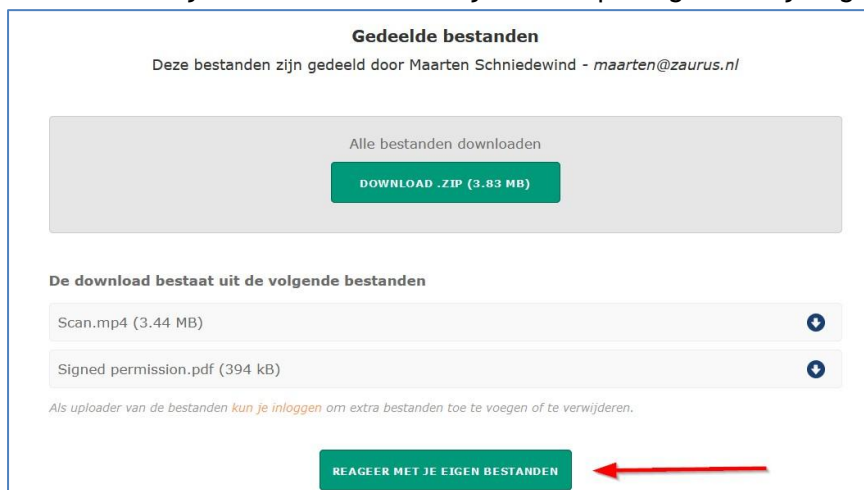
Gedeelde bestanden

Deze bestanden zijn gedeeld door Maarten Schniedewind - maarten@zaurus.nl

Alle bestanden downloaden

DOWNLOAD .ZIP (3.83 MB)

De download bestaat uit de volgende bestanden

Scan.mp4 (3.44 MB)

Signed permission.pdf (394 kB)

Als uploader van de bestanden kun je inloggen om extra bestanden toe te voegen of te verwijderen.

REAGEER MET JE EIGEN BESTANDEN